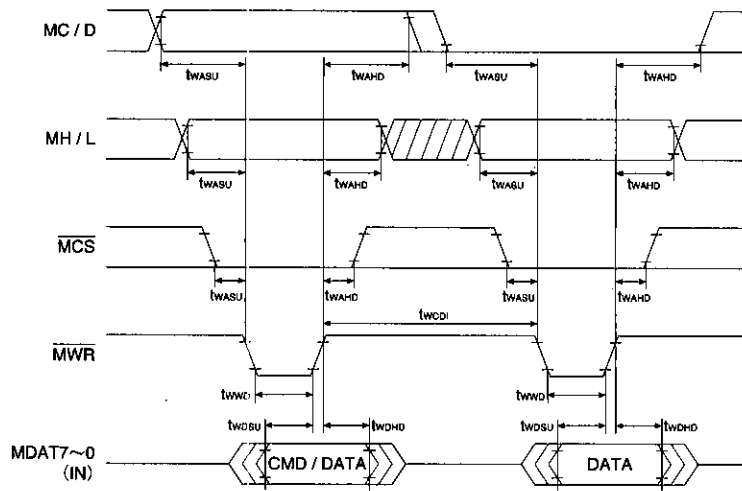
MC / D

tWASU

tWAHD

tWASU

tWAHD

MH / L

tWASU

tWAHD

tWASU

tWAHD

$\overline{MCS}$

tWASU

tWAHD

tWASU

tWAHD

tWCDI

$\overline{MWR}$

tWWD

tWWD

tWDSU

tWDHD

tWDSU

tWDHD

MDAT7~0
(IN)

CMD / DATA

DATA